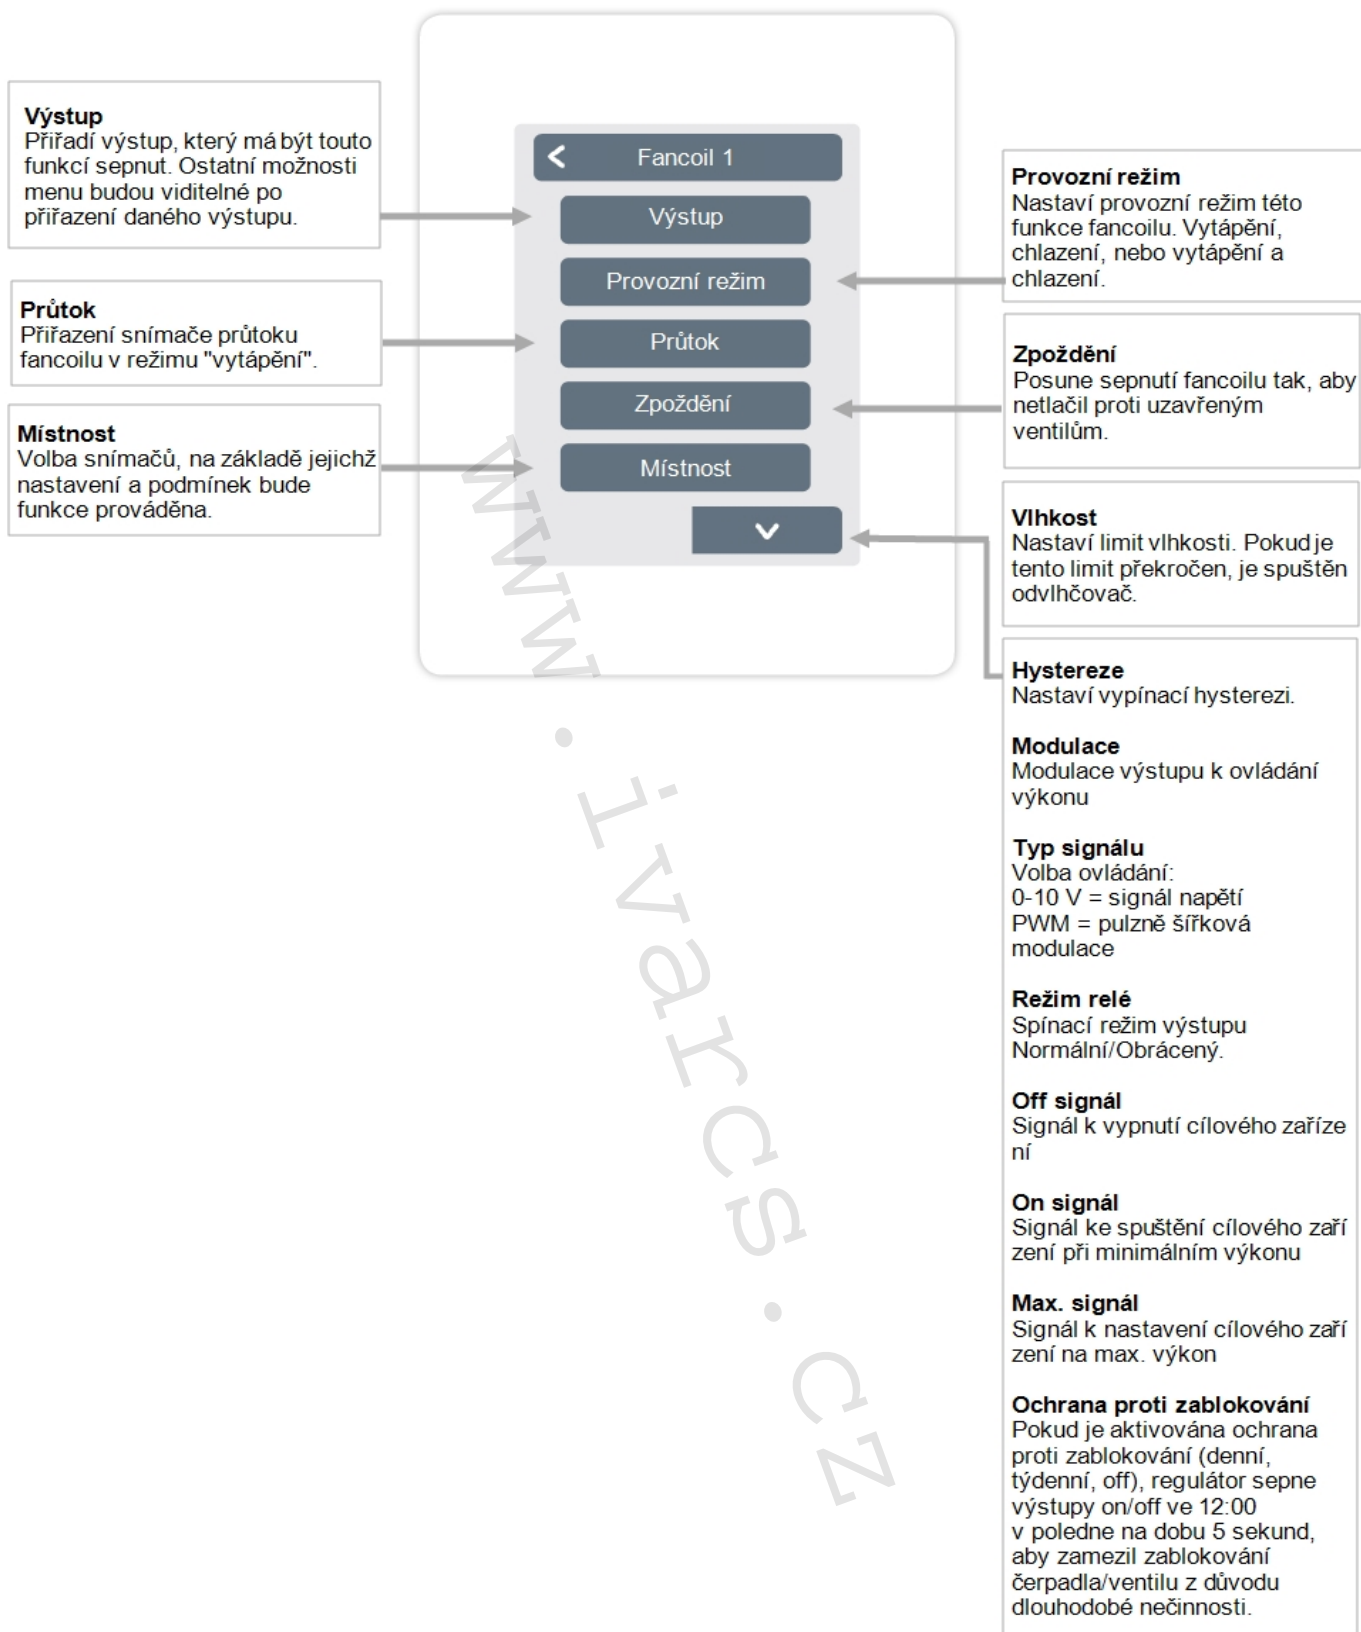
Výstup
Přiřadí výstup, který má být touto funkcí sepnut. Ostatní možnosti menu budou viditelné po přiřazení daného výstupu.

Průtok
Přiřazení snímače průtoku fancoilu v režimu "vytápění".

Místnost
Volba snímačů, na základě jejichž nastavení a podmínek bude funkce prováděna.

Fancoil 1

Výstup

Provozní režim

Průtok

Zpoždění

Místnost

Provozní režim
Nastaví provozní režim této funkce fancoilu. Vytápění, chlazení, nebo vytápění a chlazení.

Zpoždění
Posune sepnutí fancoilu tak, aby netlačil proti uzavřeným ventilům.

Vlhkost
Nastaví limit vlhkosti. Pokud je tento limit překročen, je spuštěn odvlhčovač.

Hystereze
Nastaví vypínací hysterezi.

Modulace
Modulace výstupu k ovládání výkonu

Typ signálu
Volba ovládání:
0-10 V = signál napětí
PWM = pulzně šířková modulace

Režim relé
Spínací režim výstupu Normální/Obrácený.

Off signál
Signál k vypnutí cílového zaříze ní

On signál
Signál ke spuštění cílového zaří zení při minimálním výkonu

Max. signál
Signál k nastavení cílového zaří zení na max. výkon

Ochrana proti zablokování
Pokud je aktivována ochrana proti zablokování (denní, týdenní, off), regulátor sepne výstupy on/off ve 12:00 v poledne na dobu 5 sekund, aby zamezil zablokování čerpadla/ventilu z důvodu dlouhodobé nečinnosti.

www.ivarcs.cz